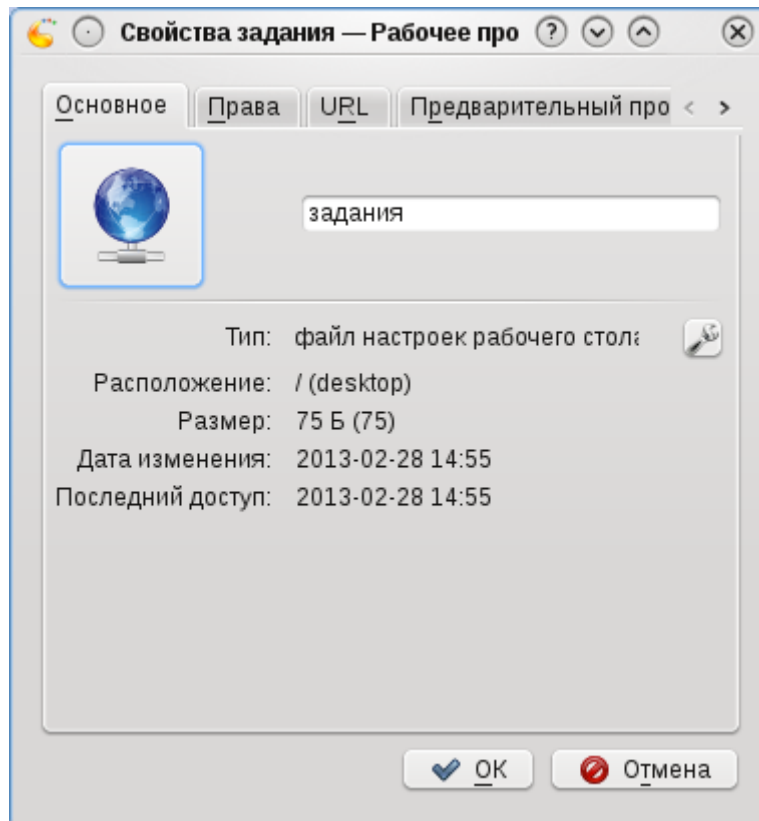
Свойства задания — Рабочее про

Основное | Права | URL | Предварительный про

задания

Тип: файл настроек рабочего стола
Расположение: / (desktop)
Размер: 75 Б (75)
Дата изменения: 2013-02-28 14:55
Последний доступ: 2013-02-28 14:55

OK Отмена